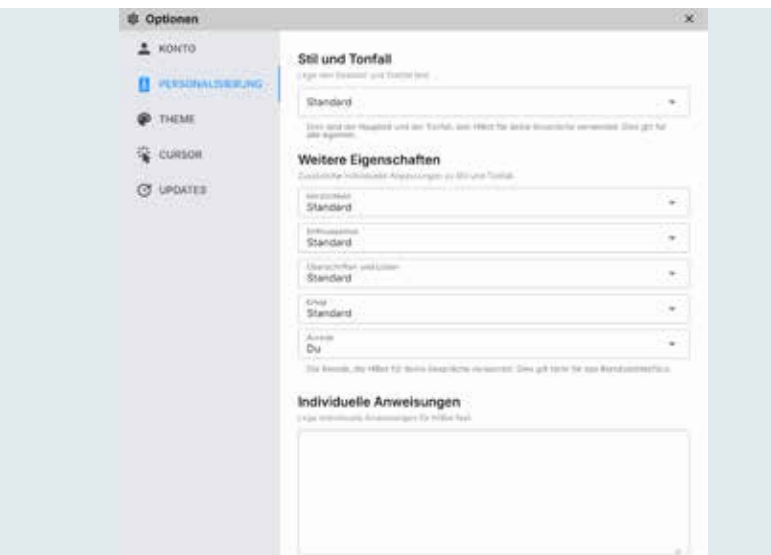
Optionen

×

KONTO

PERSONALISIERUNG

THEME

CURSOR

UPDATES

Stil und Tonfall

Lege den Stil und Tonfall fest.

Standard

Dies wird der Hauptstil und der Tonfall, den HiBot für deine Gespräche verwendet. Dies gilt für alle Agenten.

Weitere Eigenschaften

Zusätzliche individuelle Anpassungen zu Stil und Tonfall.

Herzlichkeit
Standard

Enthusiasmus
Standard

Überschriften und Listen
Standard

Emoji
Standard

Anrede
Du

Die Anrede, die HiBot für deine Gespräche verwendet. Dies gilt nicht für das Bundestagsarchiv.

Individuelle Anweisungen

Lege individuelle Anweisungen für HiBot fest.